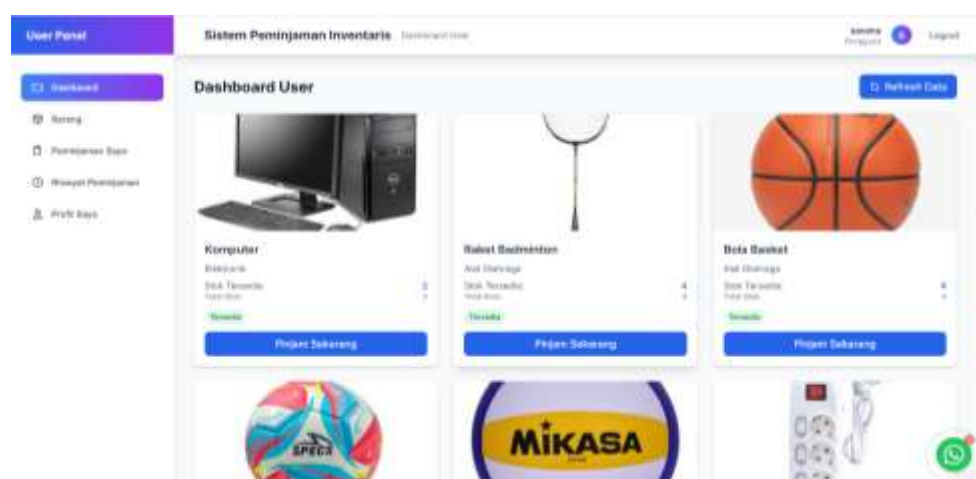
User Panel

Dashboard

Barang

Peminjaman Saya

Riwayat Peminjaman

Profil Saya

Sistem Peminjaman Inventaris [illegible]

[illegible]
Pengguna

Logout

Dashboard User

Refresh Data

Komputer

Elektronik

Stok Tersedia 2
Total Stok 2

Tersedia

Pinjam Sekarang

Raket Badminton

Alat Olahraga

Stok Tersedia 4
Total Stok 4

Tersedia

Pinjam Sekarang

Bola Basket

Alat Olahraga

Stok Tersedia 4
Total Stok 4

Tersedia

Pinjam Sekarang

SPECS

MIKASA